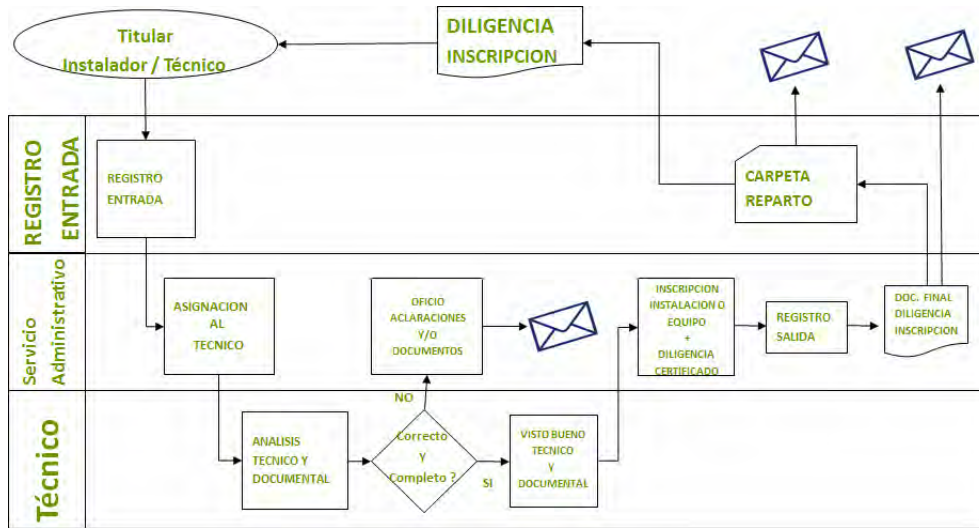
Titular
Instalador / Técnico

DILIGENCIA
INSCRIPCION

REGISTRO ENTRADA

REGISTRO
ENTRADA

CARPETA
REPARTO

Servicio Administrativo

ASIGNACION
AL
TECNICO

OFICIO
ACLARACIONES
Y/O
DOCUMENTOS

INSCRIPCION
INSTALACION O
EQUIPO
+
DILIGENCIA
CERTIFICADO

REGISTRO
SALIDA

DOC. FINAL
DILIGENCIA
INSCRIPCION

Técnico

ANALISIS
TECNICO Y
DOCUMENTAL

NO

Correcto
Y
Completo ?

SI

VISTO BUENO
TECNICO
Y
DOCUMENTAL